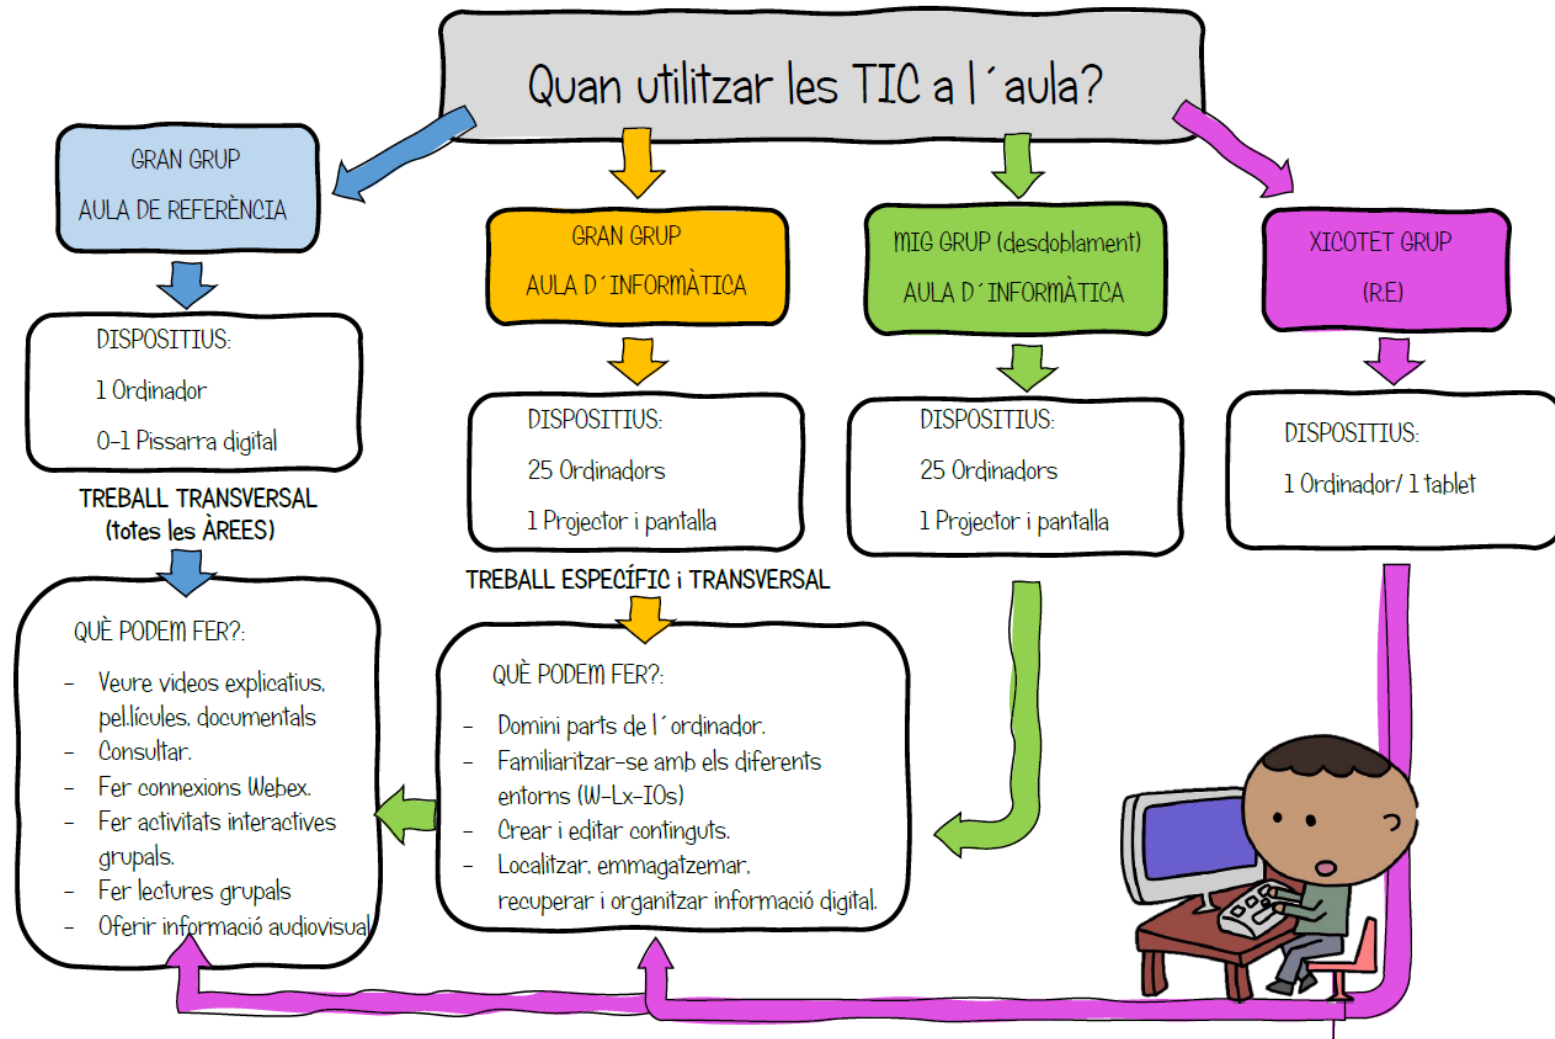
Quan utilitzar les TIC a l´aula?

GRAN GRUP
AULA DE REFERÈNCIA

DISPOSITIUS:
1 Ordinador
0-1 Pissarra digital

TREBALL TRANSVERSAL
(totes les ÀREES)

QUÈ PODEM FER?:
- Veure videos explicatius, pel.lícules, documentals
- Consultar.
- Fer connexions Webex.
- Fer activitats interactives grupals.
- Fer lectures grupals
- Oferir informació audiovisual

GRAN GRUP
AULA D´INFORMÀTICA

DISPOSITIUS:
25 Ordinadors
1 Projector i pantalla

TREBALL ESPECÍFIC i TRANSVERSAL

QUÈ PODEM FER?:
- Domini parts de l´ordinador.
- Familiaritzar-se amb els diferents entorns (W-Lx-IOs)
- Crear i editar continguts.
- Localitzar, emmagatzemar, recuperar i organitzar informació digital.

MIG GRUP (desdoblament)
AULA D´INFORMÀTICA

DISPOSITIUS:
25 Ordinadors
1 Projector i pantalla

XICOTET GRUP
(R.E)

DISPOSITIUS:
1 Ordinador/ 1 tablet